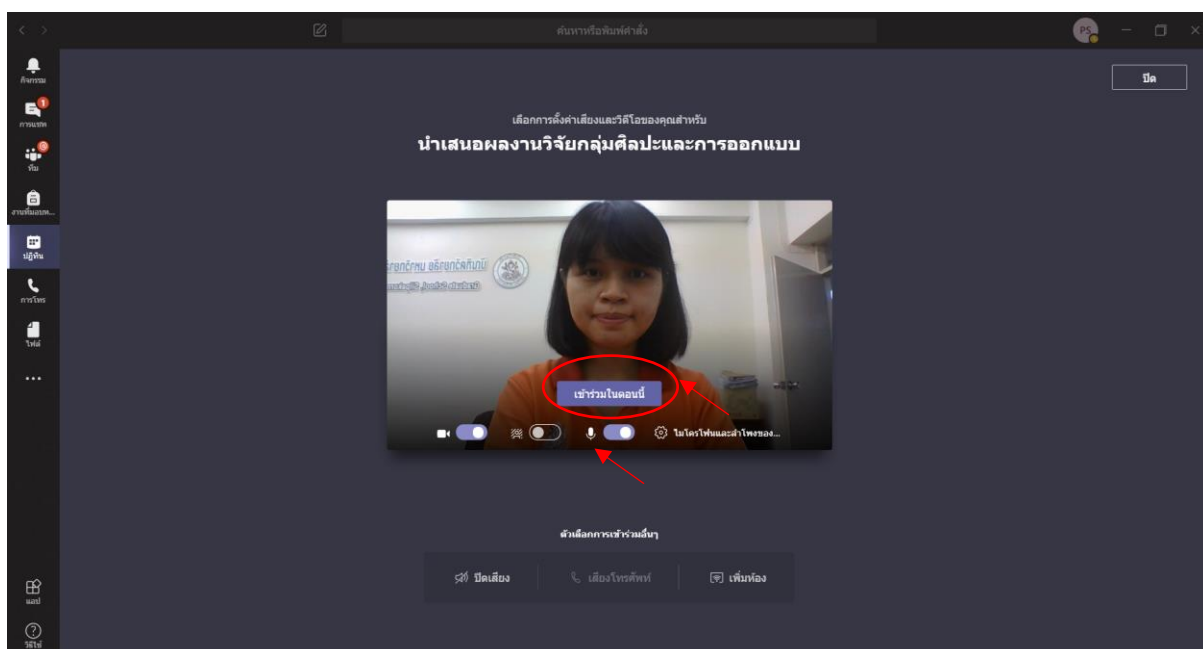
ค้นหาหรือพิมพ์คำสั่ง

PS

กิจกรรม

การแชท

ทีม

งานที่มอบห...

ปฏิทิน

การโทร

ไฟล์

...

แอป

วิธีใช้

ปิด

เลือกการตั้งค่าเสียงและวิดีโอของคุณสำหรับ

นำเสนอผลงานวิจัยกลุ่มศิลปะและการออกแบบ

เข้าร่วมในตอนนี้

ไมโครโฟนและลำโพงของ...

ตัวเลือกการเข้าร่วมอื่นๆ

ปิดเสียง

เสียงโทรศัพท์

เพิ่มห้อง